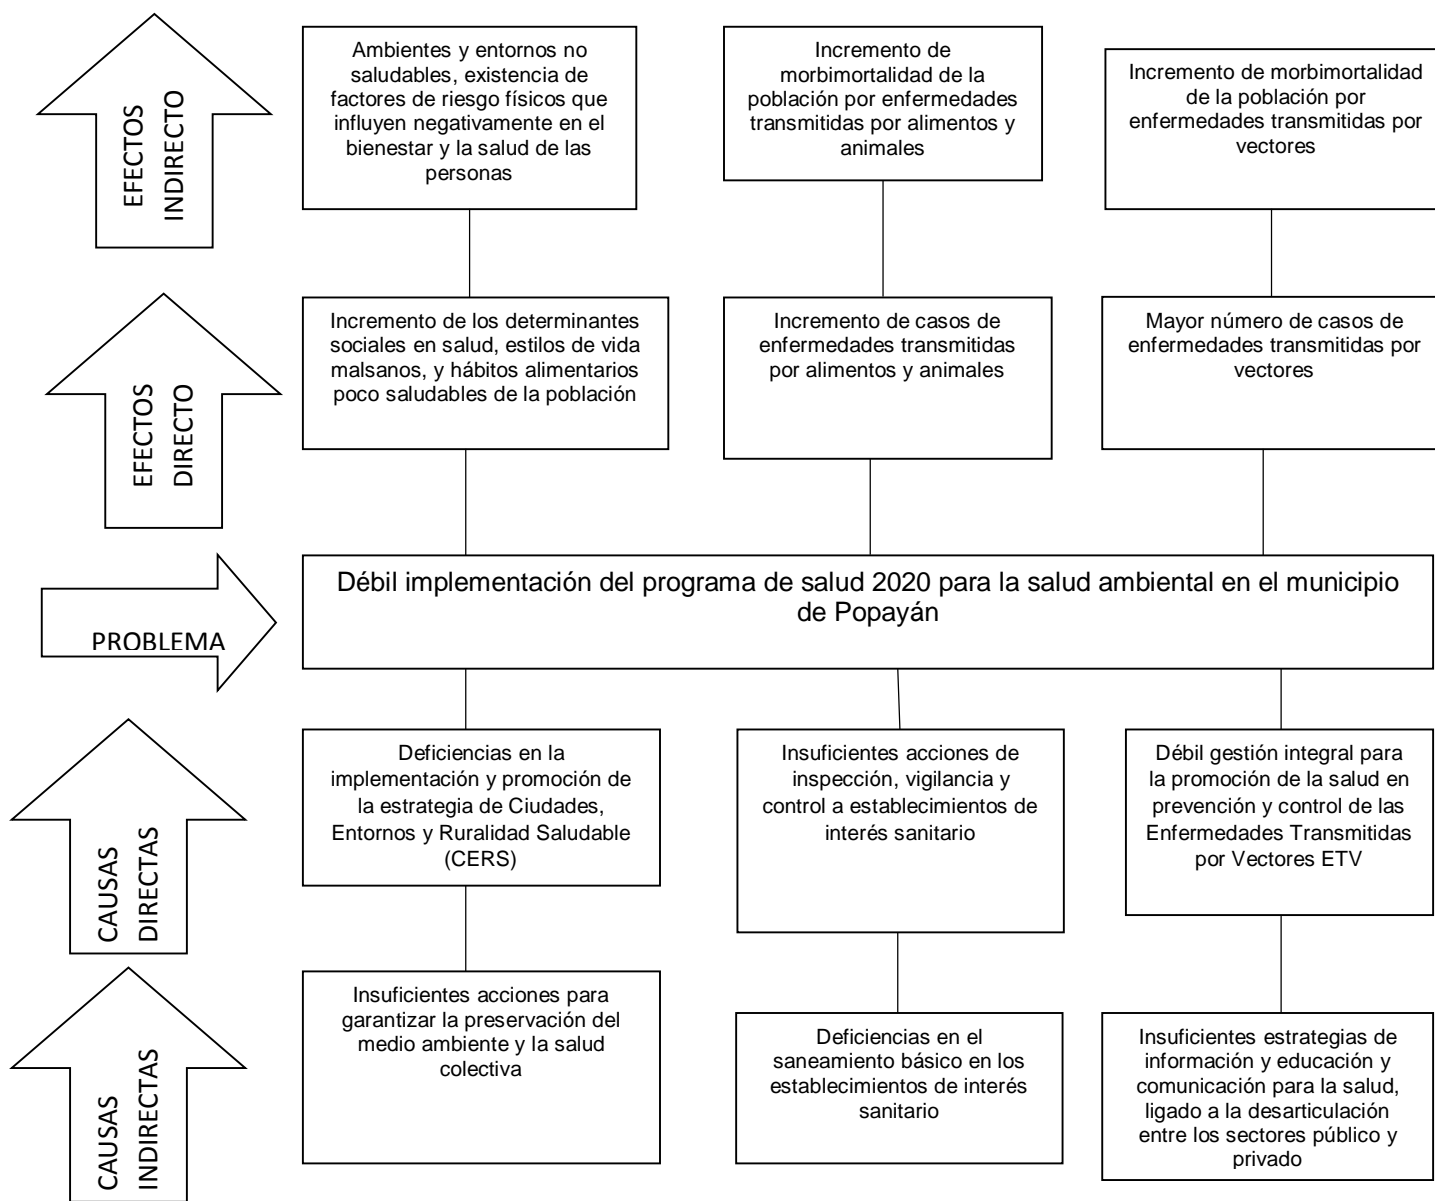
EFECTOS INDIRECTO

Ambientes y entornos no saludables, existencia de factores de riesgo físicos que influyen negativamente en el bienestar y la salud de las personas

Incremento de morbimortalidad de la población por enfermedades transmitidas por alimentos y animales

Incremento de morbimortalidad de la población por enfermedades transmitidas por vectores

EFECTOS DIRECTO

Incremento de los determinantes sociales en salud, estilos de vida malsanos, y hábitos alimentarios poco saludables de la población

Incremento de casos de enfermedades transmitidas por alimentos y animales

Mayor número de casos de enfermedades transmitidas por vectores

PROBLEMA

Débil implementación del programa de salud 2020 para la salud ambiental en el municipio de Popayán

CAUSAS DIRECTAS

Deficiencias en la implementación y promoción de la estrategia de Ciudades, Entornos y Ruralidad Saludable (CERS)

Insuficientes acciones de inspección, vigilancia y control a establecimientos de interés sanitario

Débil gestión integral para la promoción de la salud en prevención y control de las Enfermedades Transmitidas por Vectores ETV

CAUSAS INDIRECTAS

Insuficientes acciones para garantizar la preservación del medio ambiente y la salud colectiva

Deficiencias en el saneamiento básico en los establecimientos de interés sanitario

Insuficientes estrategias de información y educación y comunicación para la salud, ligado a la desarticulación entre los sectores público y privado